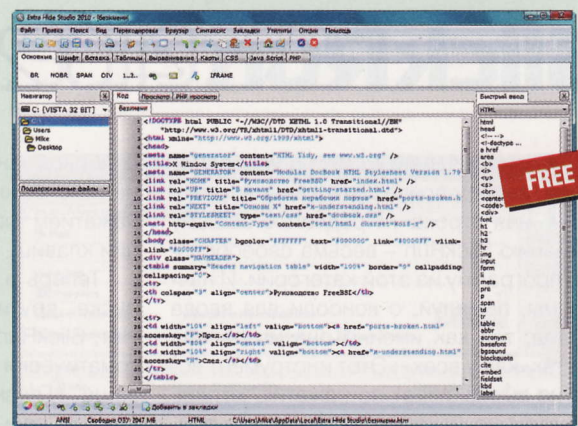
Extra Hide Studio 2010 - [Безымян]

Файл Правка Поиск Вид Переформат Браузер Синтаксис Закладки Утилиты Опции Помощь

Основные Шрифт Вставка Таблицы Выравнивание Карты CSS Java Script PHP

BR NOBR SPAN DIV 1,2,3... IFRAME

Навигатор Код Просмотр PHP просмотр Быстрый ввод

C: [VISTA 32 BIT]

Безымян

C:\
Users
Mike
Desktop

Подгружаемые файлы

1 <!DOCTYPE html PUBLIC "-//W3C//DTD XHTML 1.0 Transitional//EN"
2 "http://www.w3.org/TR/xhtml1/DTD/xhtml1-transitional.dtd">
3 <html xmlns="http://www.w3.org/1999/xhtml">
4 <head>
5 <meta name="generator" content="HTML Tidy, see www.w3.org" />
6 <title>X Window System</title>
7 <meta name="GENERATOR" content="Modular DocBook HTML Stylesheet Version 1.79
8 <link rel="HOME" title="Руководство FreeBSD" href="index.html" />
9 <link rel="UP" title="В начале" href="getting-started.html" />
10 <link rel="PREVIOUS" title="Обработка нерабочих портов" href="ports-broken.h
11 <link rel="NEXT" title="Основы X" href="x-understanding.html" />
12 <link rel="STYLESHEET" type="text/css" href="docbook.css" />
13 <meta http-equiv="Content-Type" content="text/html; charset=koi8-r" />
14 </head>
15 <body class="CHAPTER" bgcolor="#FFFFFF" text="#000000" link="#0000FF" vlink=
16 alink="#0000FF">
17 <div class="NAVHEADER">
18 <table summary="Header navigation table" width="100%" border="0" cellpadding
19 cellspacing="0">
20 <tr>
21 <th colspan="3" align="center">Руководство FreeBSD</th>
22 </tr>
23
24 <tr>
25 <td width="10%" align="left" valign="bottom"><a href="ports-broken.html"
26 accesskey="P">Пред.</a></td>
27 <td width="80%" align="center" valign="bottom"></td>
28 <td width="10%" align="right" valign="bottom"><a href="x-understanding.html"
29 accesskey="N">След.</a></td>
30 </tr>
31 </table>

html
head
<!-- -->
<!doctype
a href
area
b
<b>
<br>
<center
<code>
<div>
font
h1
h2
h3
hr
img
input
form
li
meta
pre
p
span
td
tr
table
abbr
acronym
basefont
bgsound
blockquote
cite
embed
fieldset
fdel
label

FREE

Добавить в закладки

ANSI Свободно ОЗУ: 2047 МБ HTML C:\Users\Mike\AppData\Local\Extra Hide Studio\Безымян.htm